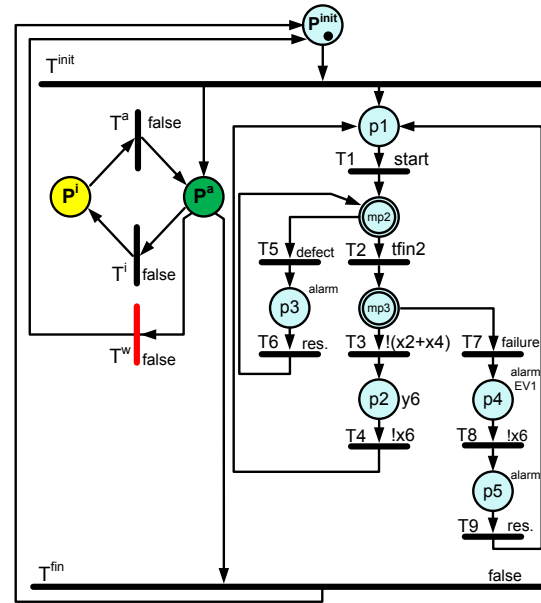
$P^{init}$
$T^{init}$
$T^a$ false
$P^i$
$P^a$
$T^i$ false
$T^w$ false
p1
T1 start
mp2
T5 defect
T2 tfin2
p3 alarm
mp3
T6 res.
T3 !(x2+x4)
T7 failure
p2 y6
p4 alarm EV1
T4 !x6
T8 !x6
p5 alarm
T9 res.
$T^{fin}$
false